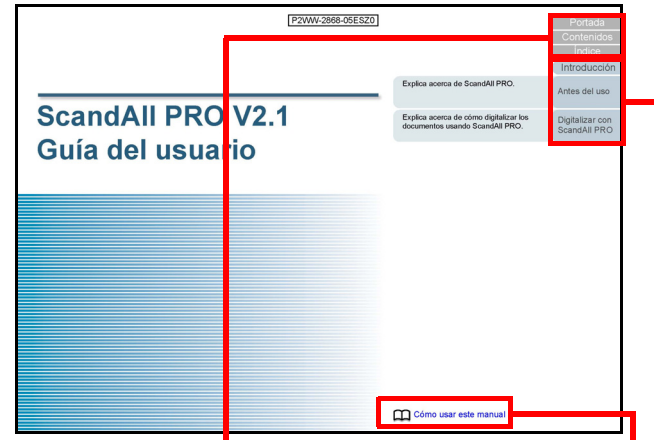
P2WW-2868-05ESZ0

Portada
Contenidos
Índice

Introducción

ScandAll PRO V2.1
Guía del usuario

Explica acerca de ScandAll PRO.

Antes del uso

Explica acerca de cómo digitalizar los documentos usando ScandAll PRO.

Digitalizar con ScandAll PRO

Cómo usar este manual